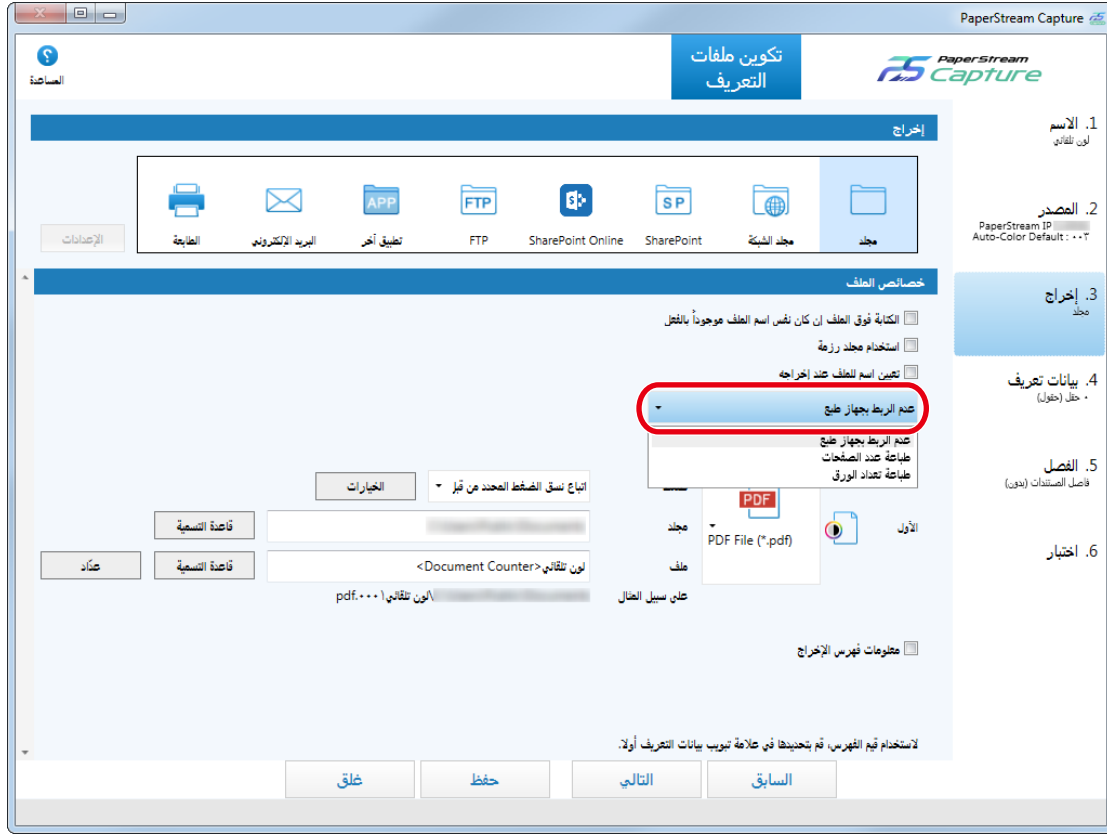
PaperStream Capture

المساعدة

تكوين ملفات التعريف

PaperStream Capture

1. الاسم
لون تلقائي

2. المصدر
PaperStream IP
Auto-Color Default : ٠٠٣

3. إخراج
مجلد

4. بيانات تعريف
٠ حقل (حقول)

5. الفصل
فاصل المستندات (بدون)

6. اختبار

إخراج

الإعدادات

الطابعة

البريد الإلكتروني

APP
تطبيق آخر

FTP
FTP

SharePoint Online

SP
SharePoint

مجلد الشبكة

مجلد

خصائص الملف

الكتابة فوق الملف إن كان نفس اسم الملف موجوداً بالفعل

استخدام مجلد رزمة

تعيين اسم للملف عند إخراجه

عدم الربط بجهاز طبع

عدم الربط بجهاز طبع
طباعة عدد الصفحات
طباعة تعداد الورق

الخيارات

اتباع نسق الضغط المحدد من قبل

PDF

PDF File (*.pdf)

الأول

قاعدة التسمية

مجلد

عدّاد

قاعدة التسمية

لون تلقائي<Document Counter>

ملف

pdf.٠٠٠١لون تلقائي\

على سبيل المثال

معلومات فهرس الإخراج

لاستخدام قيم الفهرس، قم بتحديدها في علامة تبويب بيانات التعريف أولاً.

غلق

حفظ

التالي

السابق